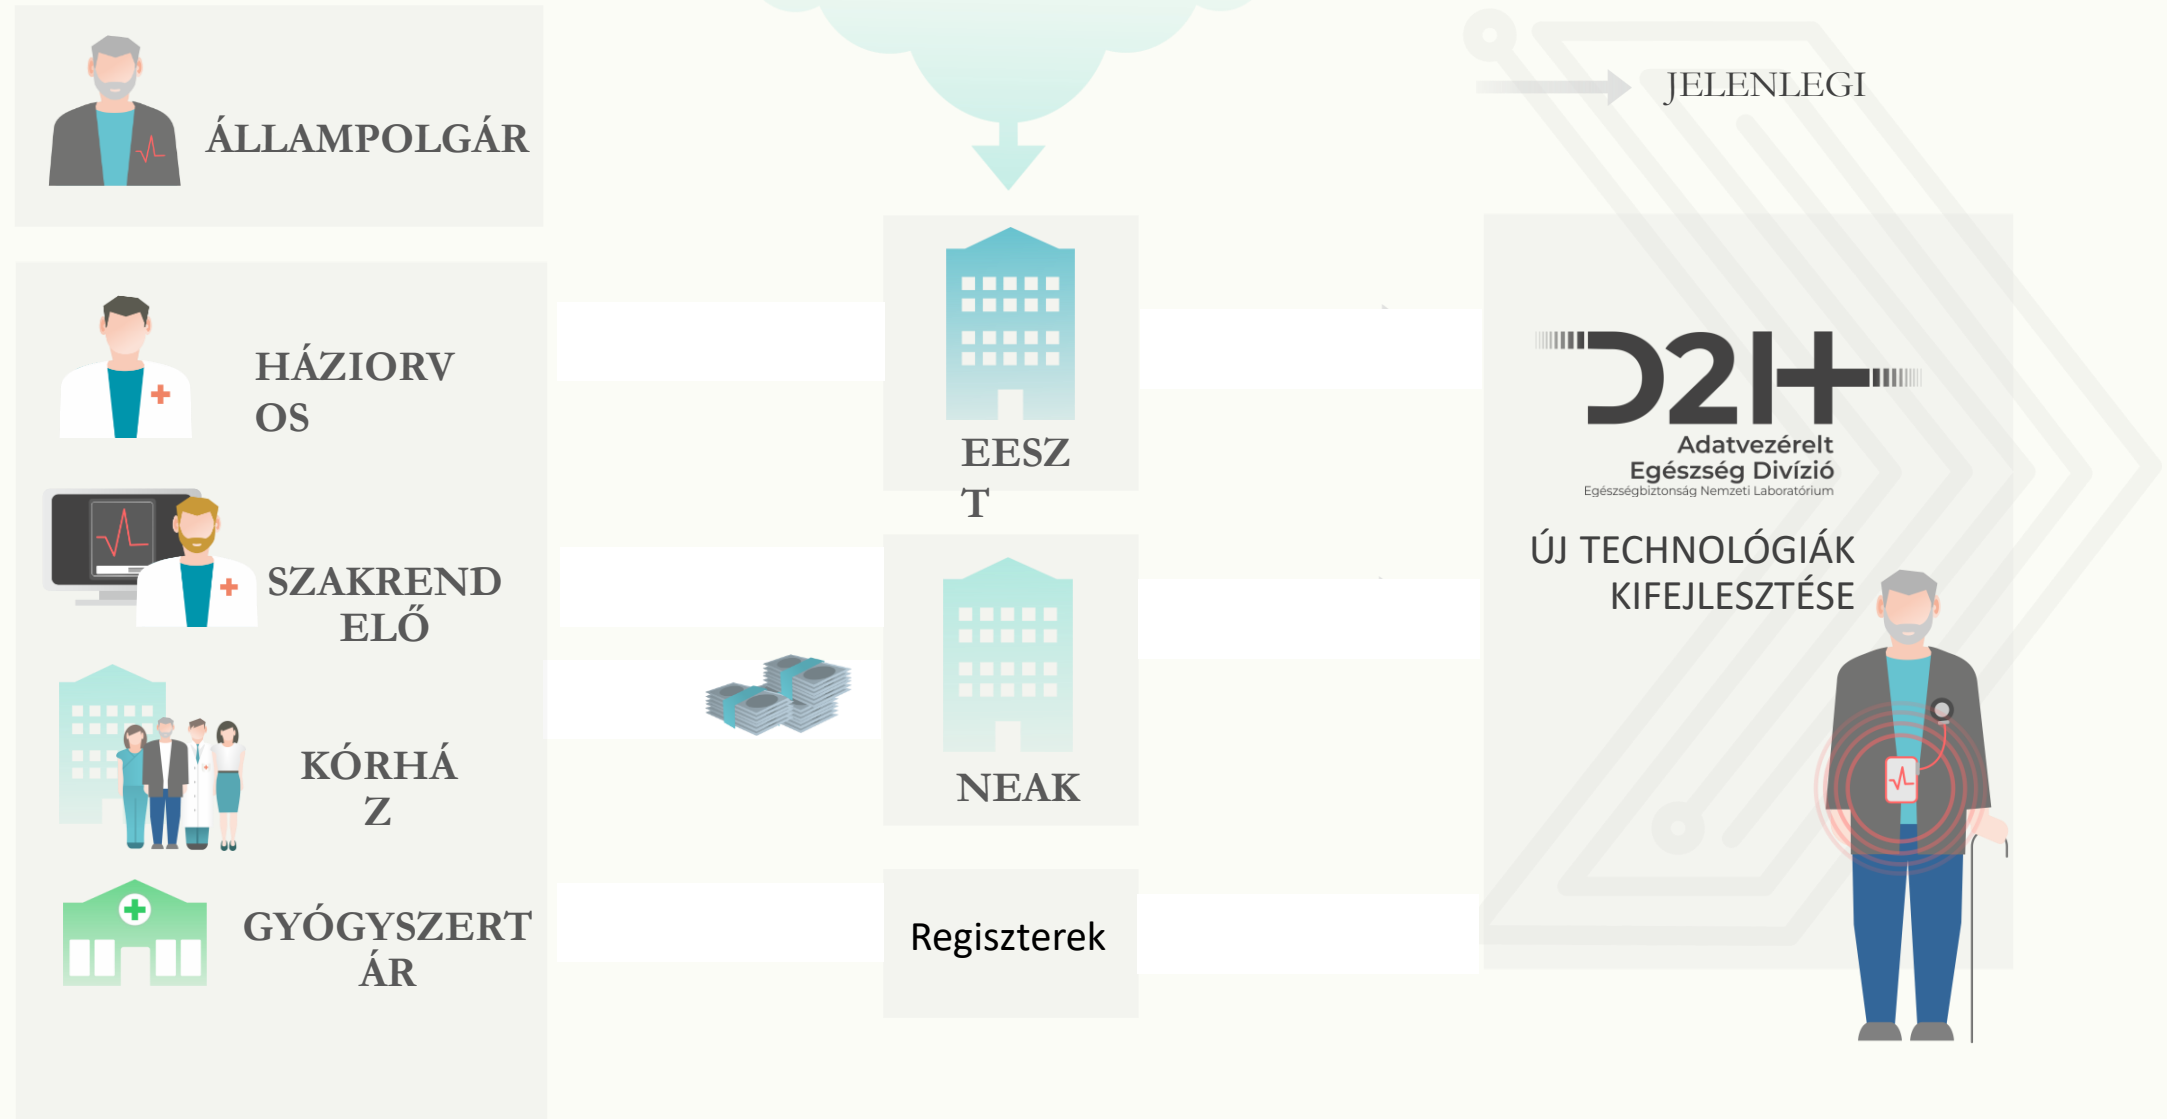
ÁLLAMPOLGÁR

JELENLEGI

HÁZIORV OS

EESZ T

D2H

Adatvezérelt Egészség Divízió

Egészségbiztonság Nemzeti Laboratórium

ÚJ TECHNOLÓGIÁK KIFEJLESZTÉSE

SZAKREND ELŐ

KÓRHÁ Z

NEAK

GYÓGYSZERT ÁR

Regiszterek